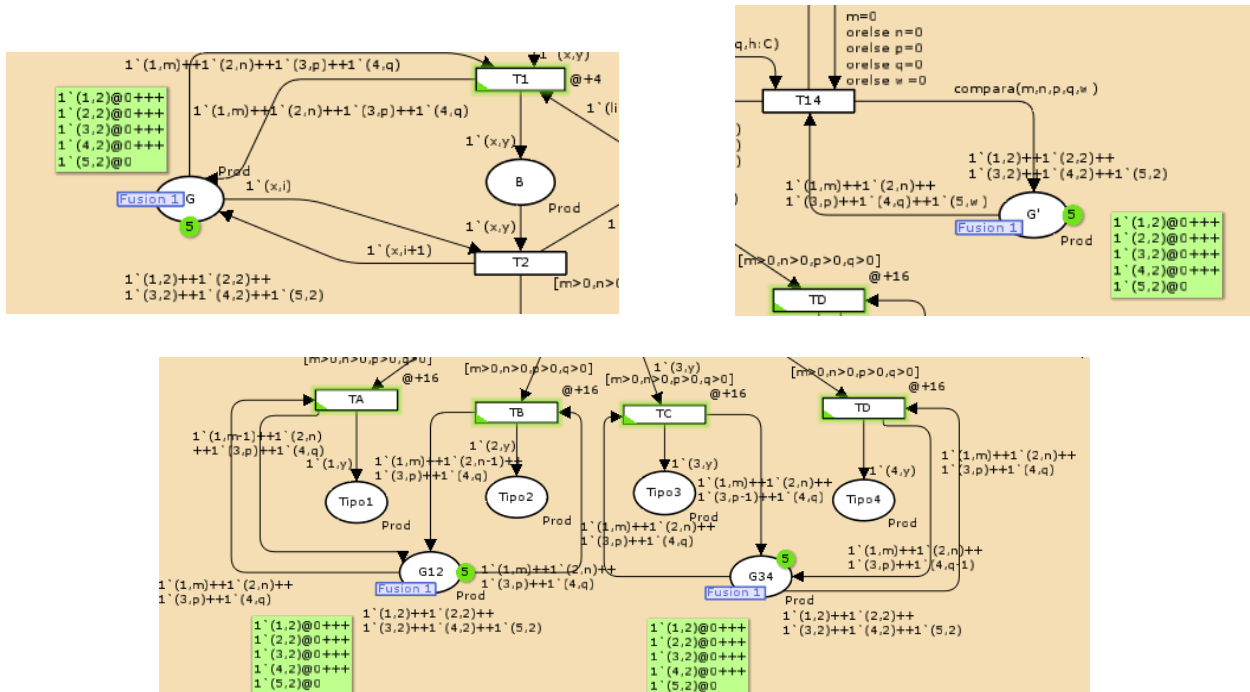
1`(1,m)++1`(2,n)++1`(3,p)++1`(4,q)
1`(x,y)
T1
@+4
1`(li
1`(1,2)@0+++
1`(2,2)@0+++
1`(3,2)@0+++
1`(4,2)@0+++
1`(5,2)@0
1`(1,m)++1`(2,n)++1`(3,p)++1`(4,q)
1`(x,y)
Prod
Fusion 1
G
5
1`(x,i)
B
Prod
1`(x,y)
1`(x,i+1)
T2
1`(1,2)++1`(2,2)++
1`(3,2)++1`(4,2)++1`(5,2)
[m>0,n>0

q,h:C)
m=0
orelse n=0
orelse p=0
orelse q=0
orelse w=0
T14
compara(m,n,p,q,w)
1`(1,2)++1`(2,2)++
1`(3,2)++1`(4,2)++1`(5,2)
1`(1,m)++1`(2,n)++
1`(3,p)++1`(4,q)++1`(5,w)
G'
5
Fusion 1
Prod
1`(1,2)@0+++
1`(2,2)@0+++
1`(3,2)@0+++
1`(4,2)@0+++
1`(5,2)@0
[m>0,n>0,p>0,q>0]
@+16
TD

[m>0,n>0,p>0,q>0]
@+16
TA
[m>0,n>0,p>0,q>0]
@+16
TB
1`(3,y)
[m>0,n>0,p>0,q>0]
@+16
TC
[m>0,n>0,p>0,q>0]
@+16
TD
1`(1,m-1)++1`(2,n)
++1`(3,p)++1`(4,q)
1`(1,y)
1`(2,y)
1`(1,m)++1`(2,n-1)++
1`(3,p)++1`(4,q)
1`(3,y)
1`(1,m)++1`(2,n)++
1`(3,p-1)++1`(4,q)
1`(4,y)
1`(1,m)++1`(2,n)++
1`(3,p)++1`(4,q)
Tipo1
Prod
Tipo2
Prod
Tipo3
Prod
Tipo4
Prod
1`(1,m)++1`(2,n)++
1`(3,p)++1`(4,q)
G12
5
1`(1,m)++1`(2,n)++
1`(3,p)++1`(4,q)
5
G34
1`(1,m)++1`(2,n)++
1`(3,p)++1`(4,q-1)
1`(1,m)++1`(2,n)++
1`(3,p)++1`(4,q)
Fusion 1
Prod
Fusion 1
Prod
1`(1,2)++1`(2,2)++
1`(3,2)++1`(4,2)++1`(5,2)
1`(1,2)++1`(2,2)++
1`(3,2)++1`(4,2)++1`(5,2)
1`(1,2)@0+++
1`(2,2)@0+++
1`(3,2)@0+++
1`(4,2)@0+++
1`(5,2)@0
1`(1,2)@0+++
1`(2,2)@0+++
1`(3,2)@0+++
1`(4,2)@0+++
1`(5,2)@0